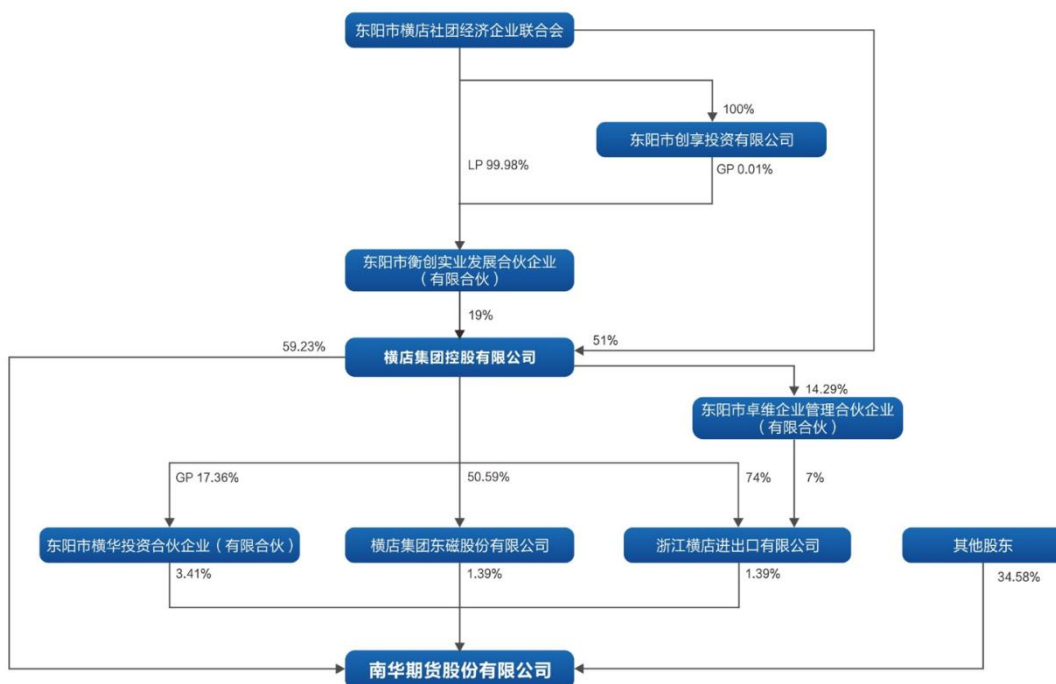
东阳市横店社团经济企业联合会

100%

东阳市创享投资有限公司

LP 99.98%

GP 0.01%

东阳市衡创实业发展合伙企业（有限合伙）

19%

59.23%

51%

横店集团控股有限公司

14.29%

东阳市卓维企业管理合伙企业（有限合伙）

GP 17.36%

50.59%

74%

7%

东阳市横华投资合伙企业（有限合伙）

横店集团东磁股份有限公司

浙江横店进出口有限公司

其他股东

3.41%

1.39%

1.39%

34.58%

南华期货股份有限公司